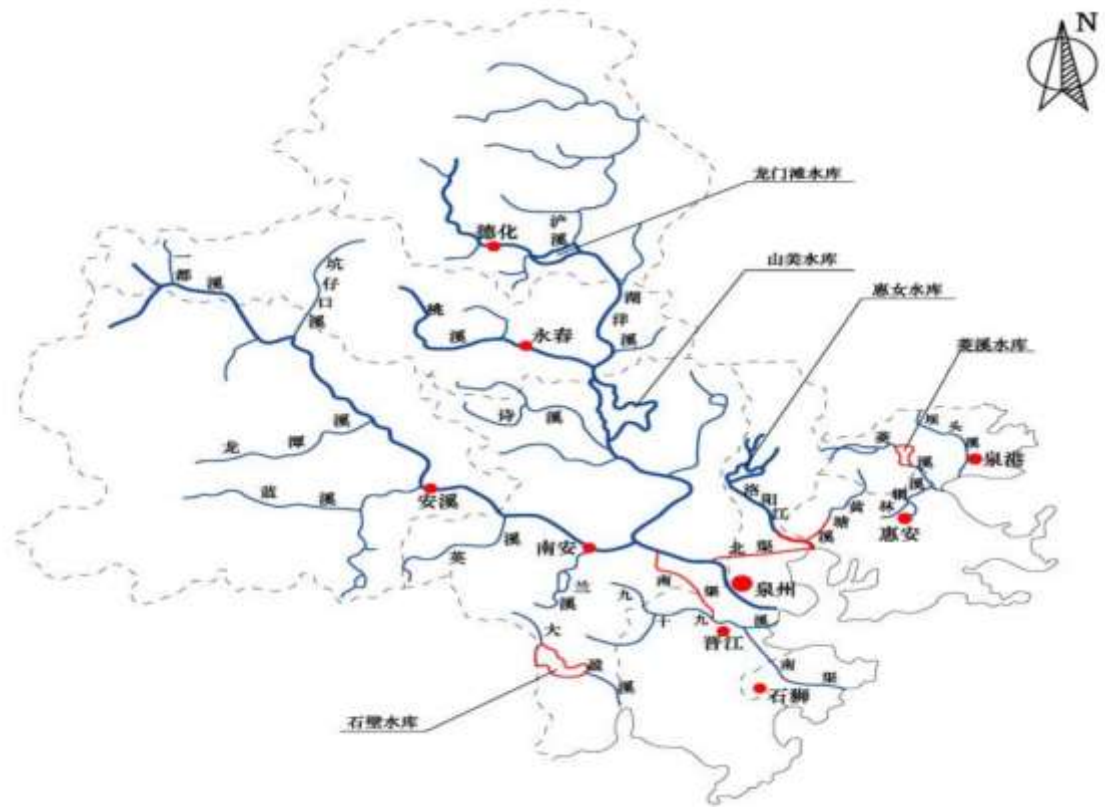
N

龙门滩水库

德化

浐溪

山美水库

惠女水库

菱溪水库

一都溪

坑仔口溪

桃溪

永春

湖洋溪

诗溪

龙潭溪

蓝溪

安溪

溪

英

南安

洛阳江

黄塘溪

林辋溪

坝头溪

菱溪

泉港

惠安

北渠

南渠

泉州

兰溪

九十九溪

晋江

南渠

大盈溪

石狮

石壁水库